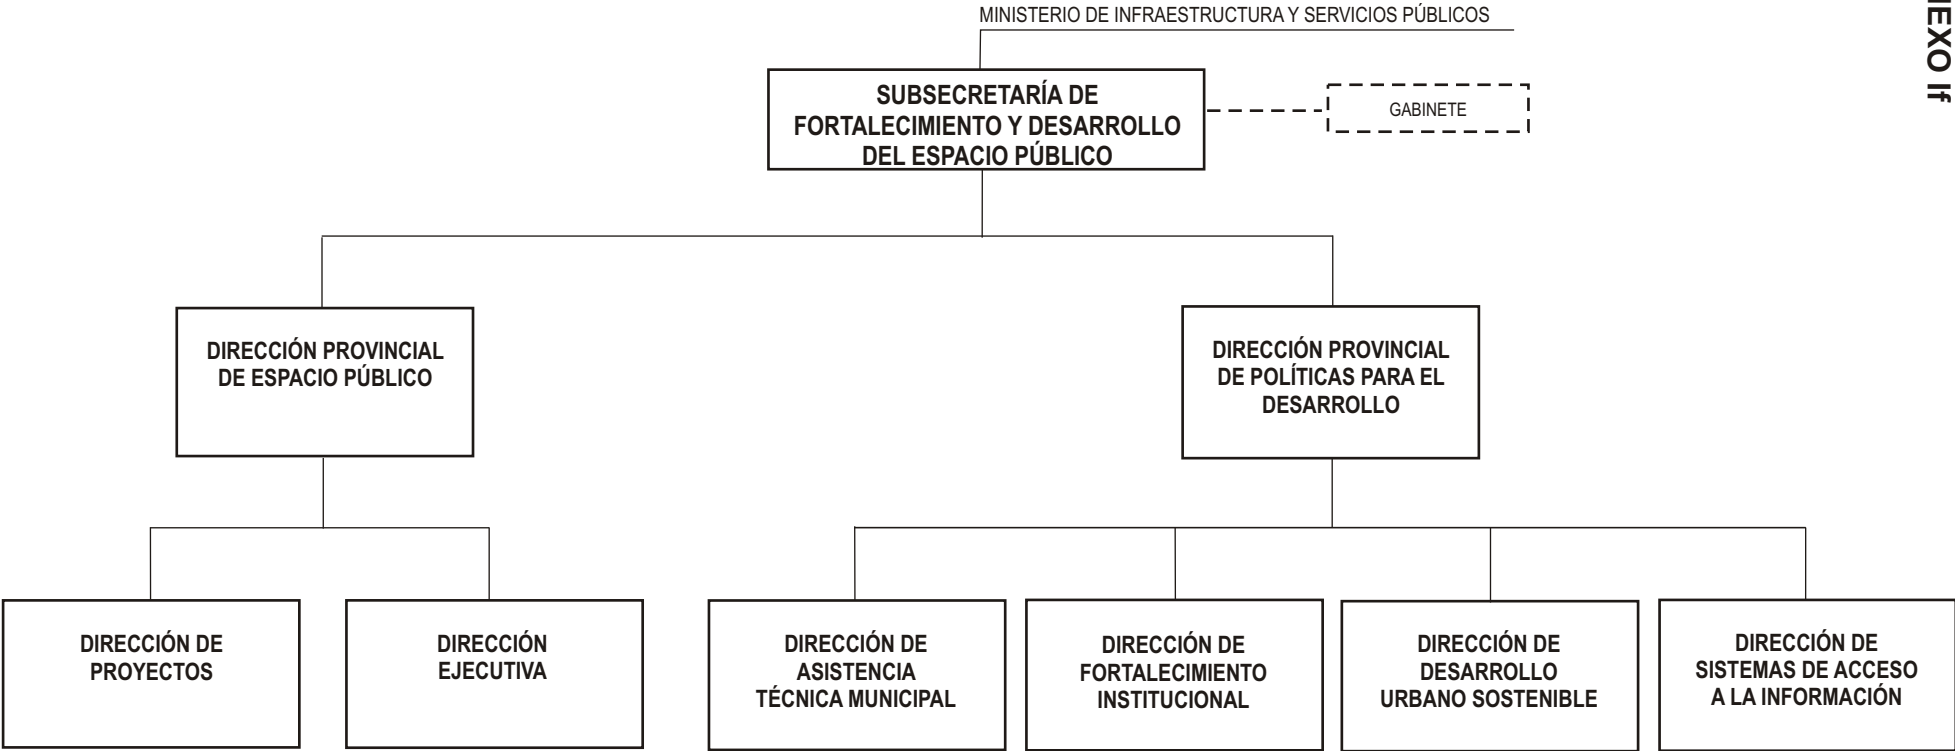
IEXO If

MINISTERIO DE INFRAESTRUCTURA Y SERVICIOS PÚBLICOS

SUBSECRETARÍA DE FORTALECIMIENTO Y DESARROLLO DEL ESPACIO PÚBLICO

GABINETE

DIRECCIÓN PROVINCIAL DE ESPACIO PÚBLICO

DIRECCIÓN PROVINCIAL DE POLÍTICAS PARA EL DESARROLLO

DIRECCIÓN DE PROYECTOS

DIRECCIÓN EJECUTIVA

DIRECCIÓN DE ASISTENCIA TÉCNICA MUNICIPAL

DIRECCIÓN DE FORTALECIMIENTO INSTITUCIONAL

DIRECCIÓN DE DESARROLLO URBANO SOSTENIBLE

DIRECCIÓN DE SISTEMAS DE ACCESO A LA INFORMACIÓN